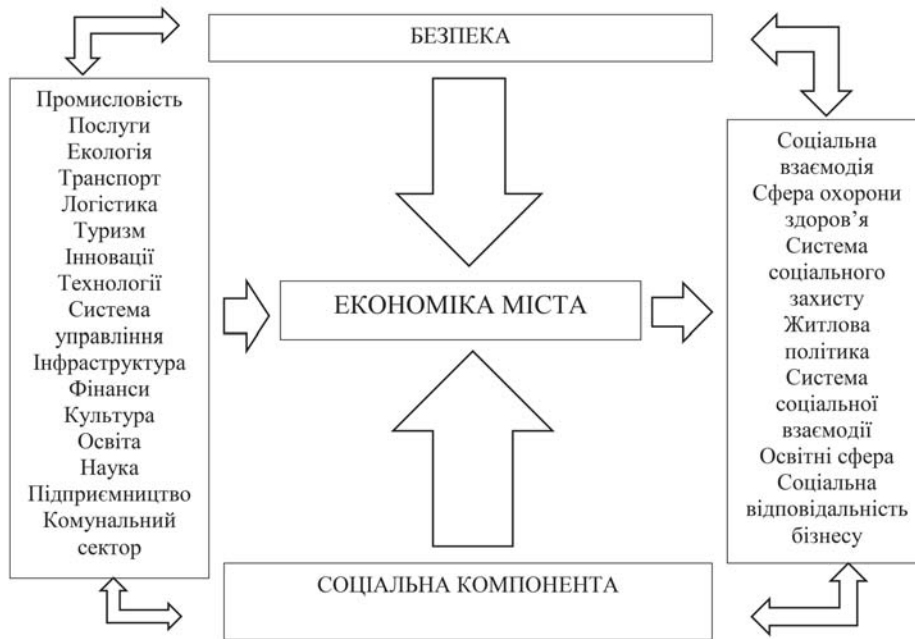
БЕЗПЕКА

Промисловість
Послуги
Екологія
Транспорт
Логістика
Туризм
Інновації
Технології
Система управління
Інфраструктура
Фінанси
Культура
Освіта
Наука
Підприємництво
Комунальний сектор

ЕКОНОМІКА МІСТА

Соціальна взаємодія
Сфера охорони здоров'я
Система соціального захисту
Житлова політика
Система соціальної взаємодії
Освітні сфера
Соціальна відповідальність бізнесу

СОЦІАЛЬНА КОМПОНЕНТА